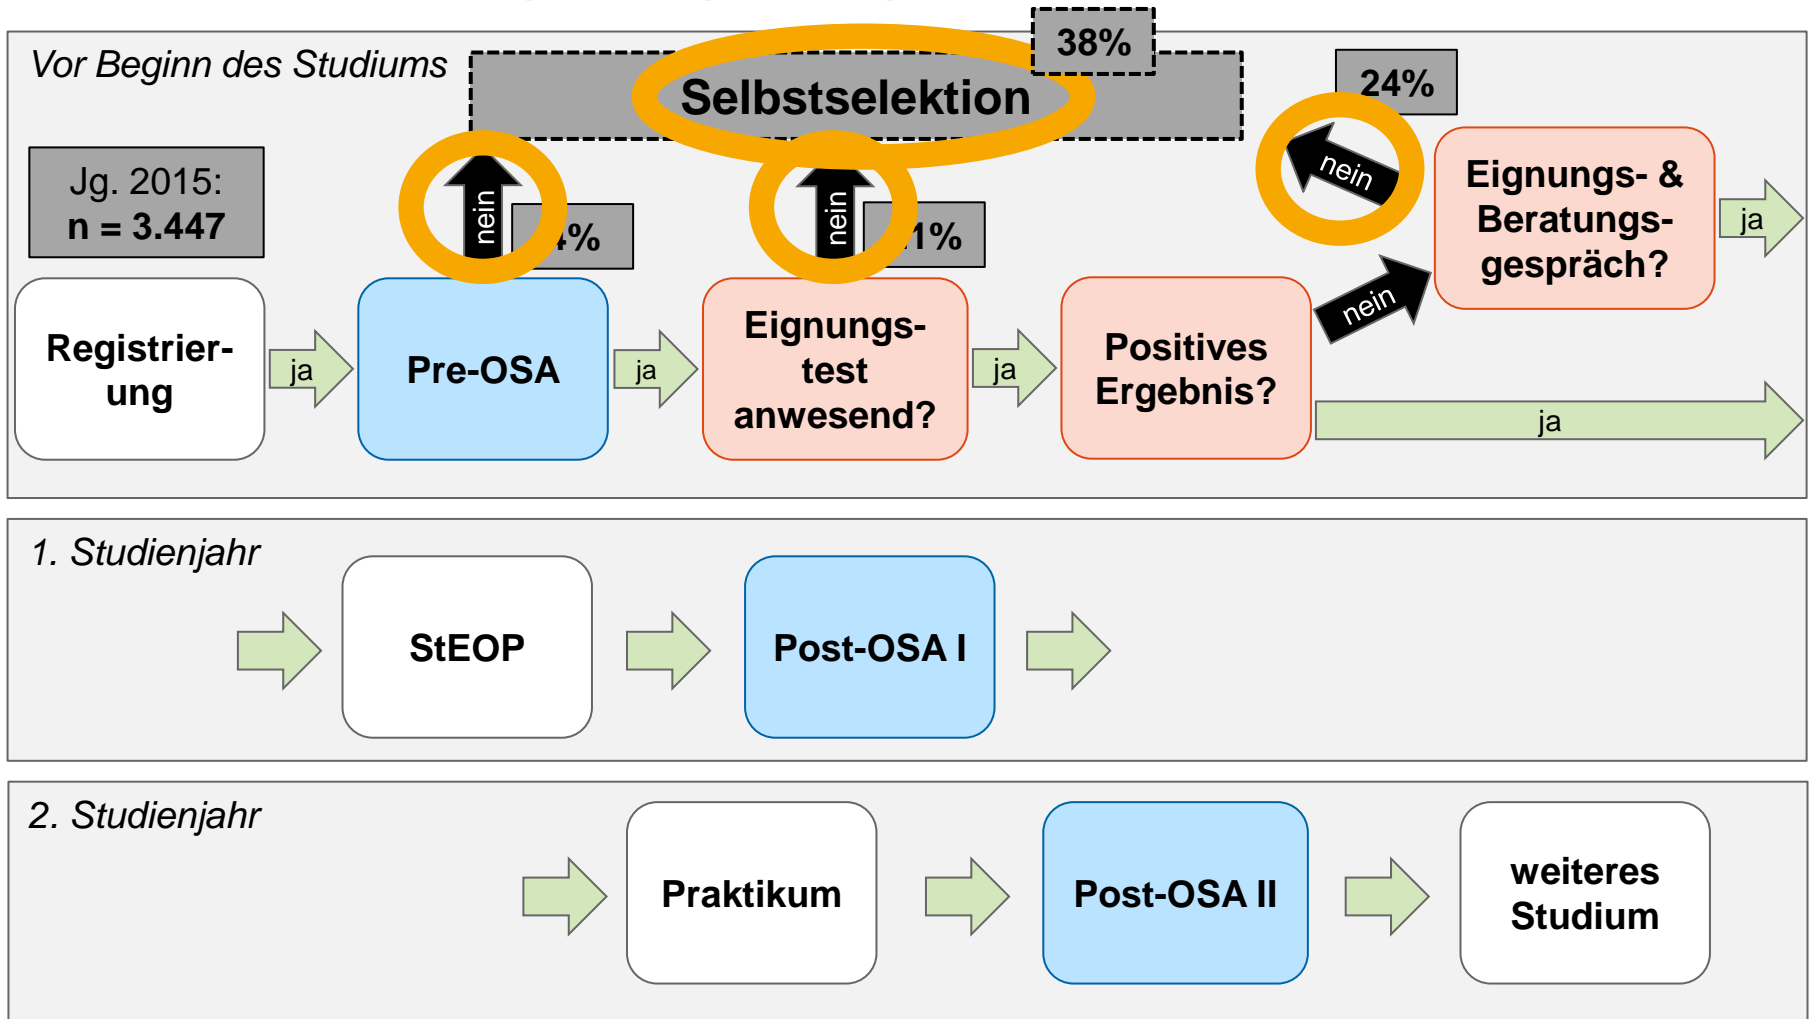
Vor Beginn des Studiums

Selbstselektion

38%

24%

Jg. 2015:
n = 3.447

nein

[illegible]%

nein

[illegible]1%

nein

Eignungs- & Beratungsgespräch?

ja

nein

Registrierung

ja

Pre-OSA

ja

Eignungstest anwesend?

ja

Positives Ergebnis?

ja

1. Studienjahr

StEOP

Post-OSA I

2. Studienjahr

Praktikum

Post-OSA II

weiteres Studium